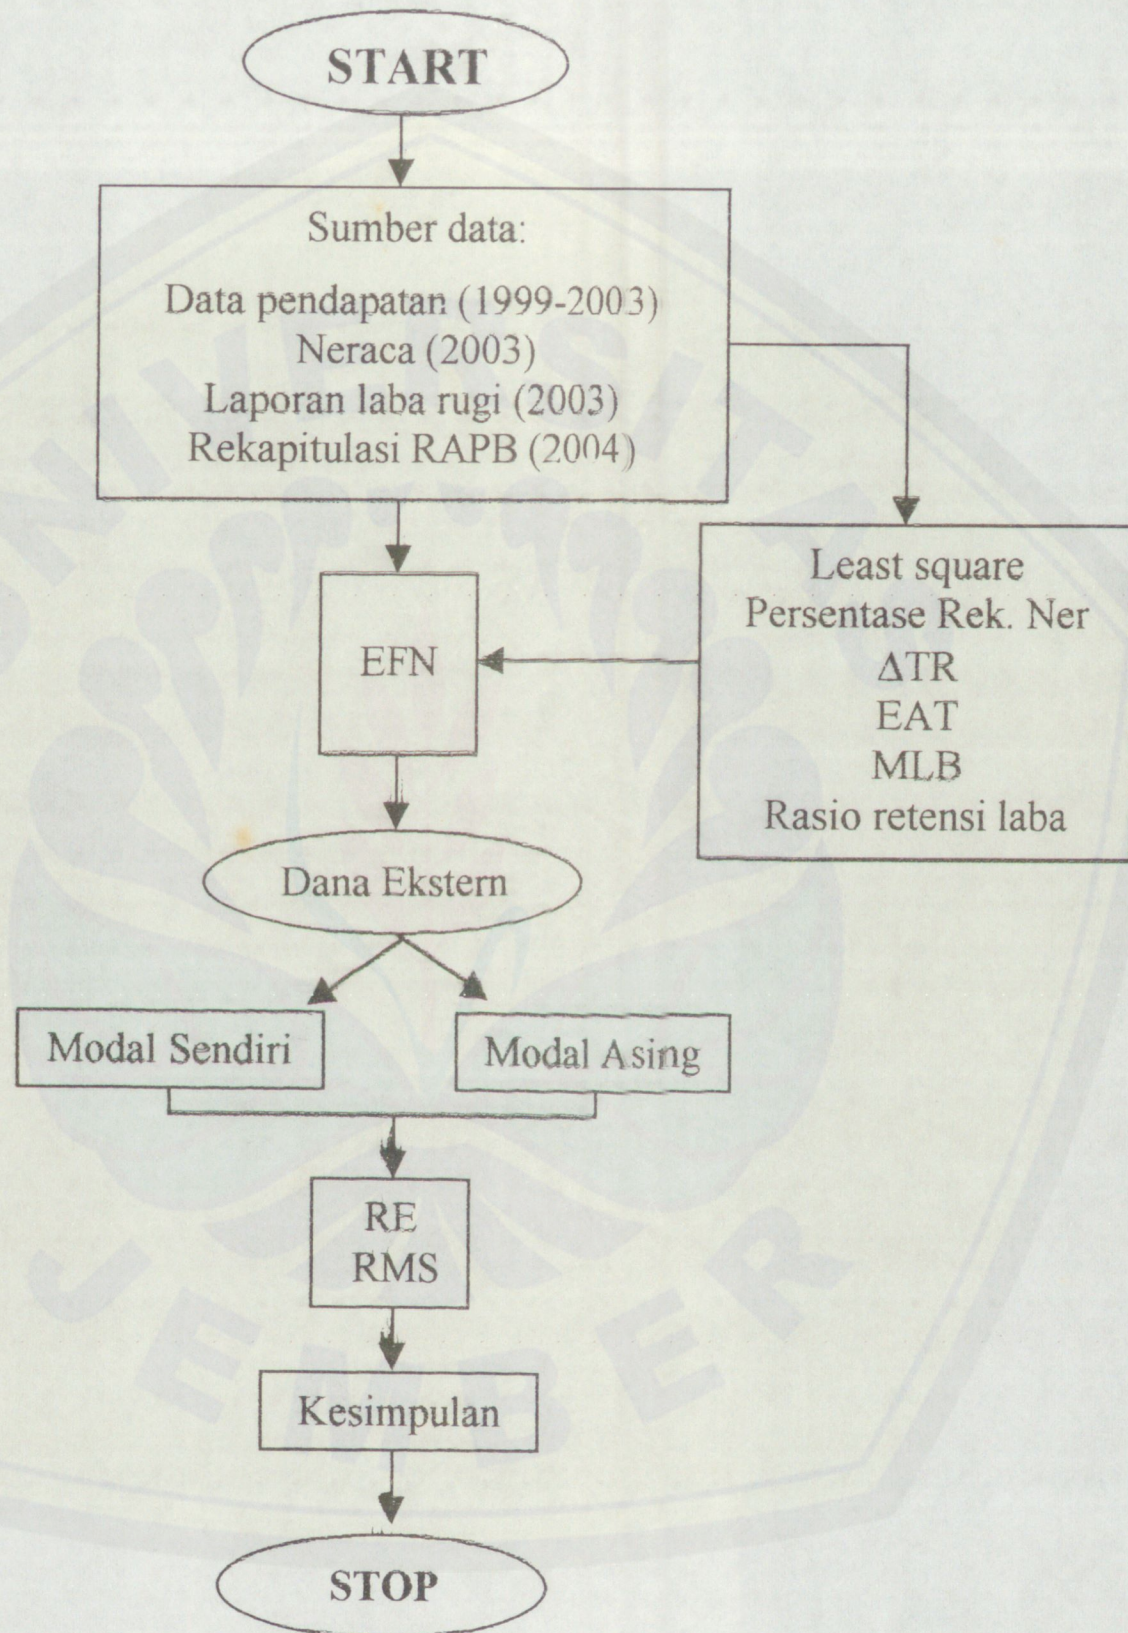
START

Sumber data:

Data pendapatan (1999-2003)
Neraca (2003)
Laporan laba rugi (2003)
Rekapitulasi RAPB (2004)

Least square
Persentase Rek. Ner
$\Delta$TR
EAT
MLB
Rasio retensi laba

EFN

Dana Ekstern

Modal Sendiri

Modal Asing

RE
RMS

Kesimpulan

STOP